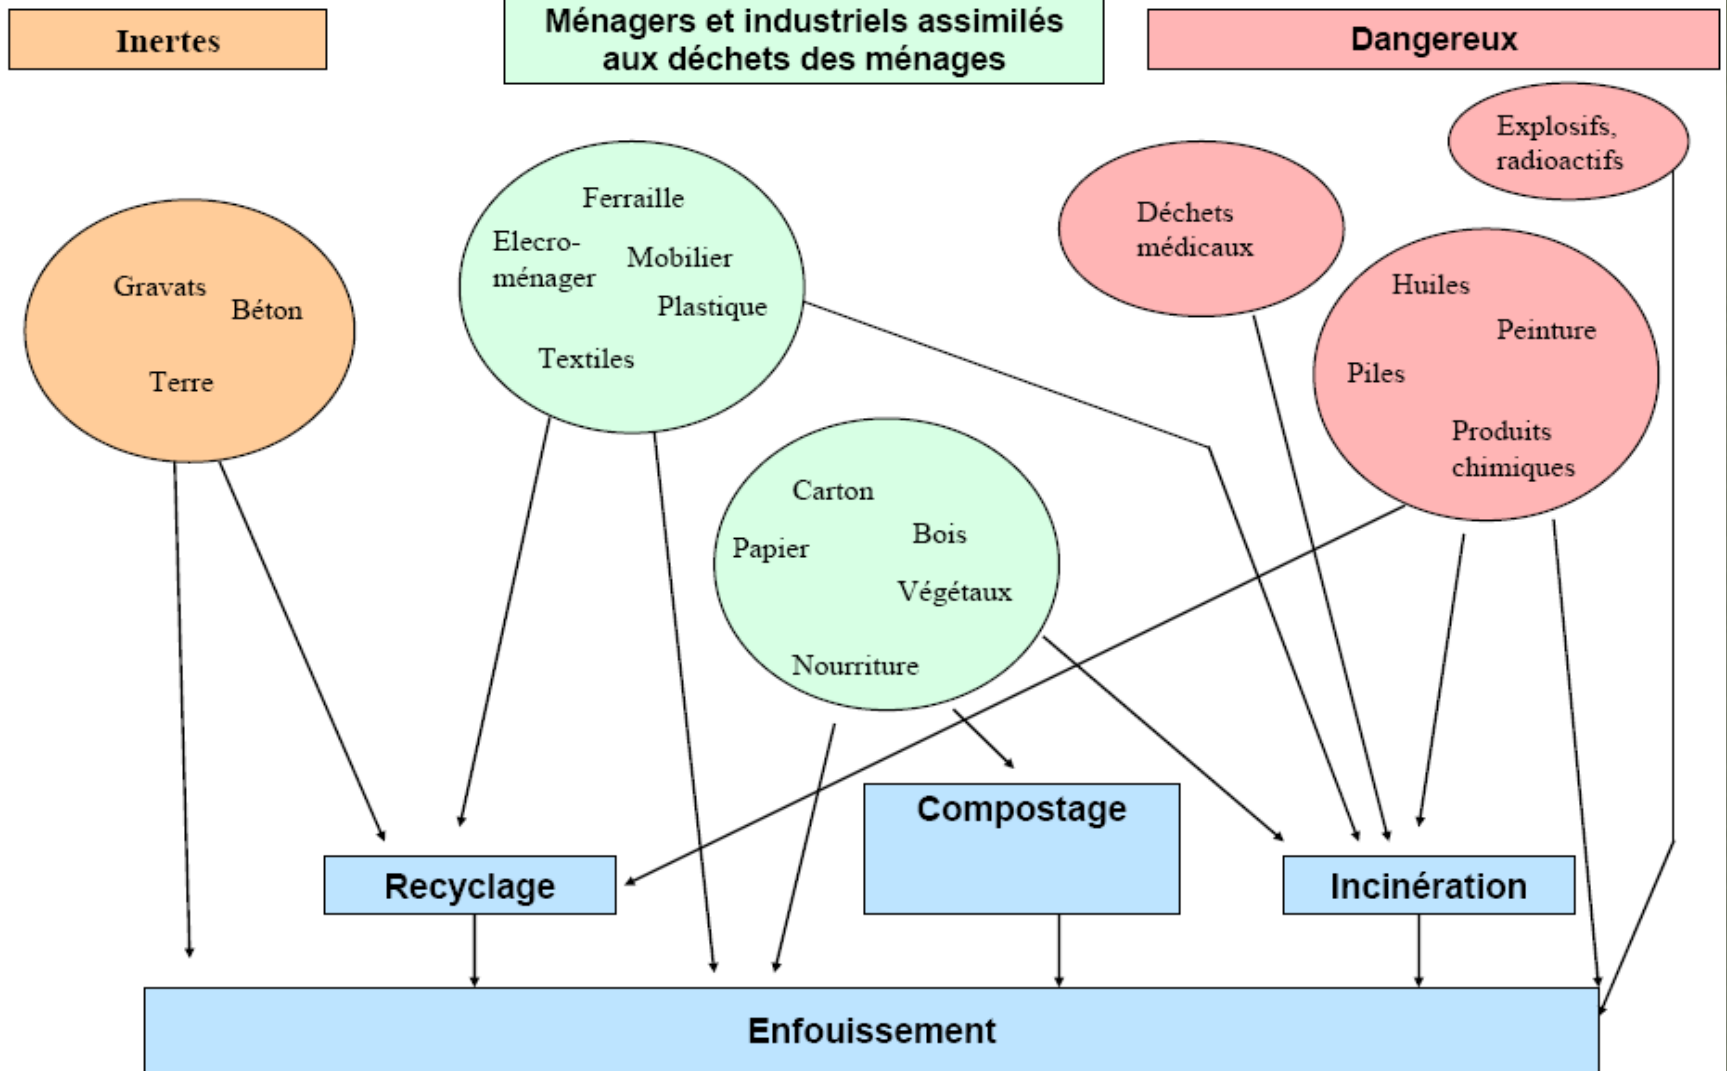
Inertes

Ménagers et industriels assimilés aux déchets des ménages

Dangereux

Explosifs, radioactifs

Déchets médicaux

Ferraille

Elecro-ménager

Mobilier

Plastique

Textiles

Gravats

Béton

Terre

Huiles

Peinture

Piles

Produits chimiques

Carton

Papier

Bois

Végétaux

Nourriture

Compostage

Recyclage

Incinération

Enfouissement